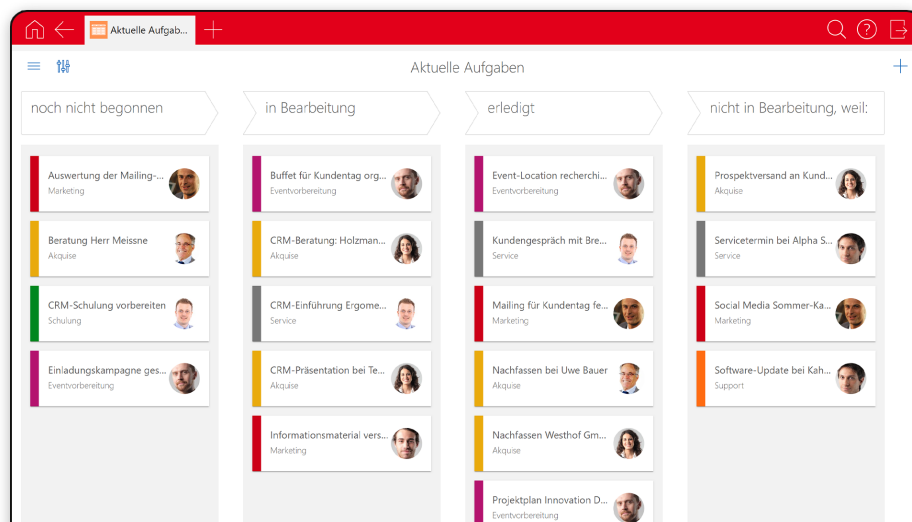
Aktuelle Aufgab...

Aktuelle Aufgaben

noch nicht begonnen

Auswertung der Mailing-...
Marketing

Beratung Herr Meissne
Akquise

CRM-Schulung vorbereiten
Schulung

Einladungskampagne ges...
Eventvorbereitung

in Bearbeitung

Buffet für Kundentag org...
Eventvorbereitung

CRM-Beratung: Holzman...
Akquise

CRM-Einführung Ergome...
Service

CRM-Präsentation bei Te...
Akquise

Informationsmaterial vers...
Marketing

erledigt

Event-Location recherchi...
Eventvorbereitung

Kundengespräch mit Bre...
Service

Mailing für Kundentag fe...
Marketing

Nachfassen bei Uwe Bauer
Akquise

Nachfassen Westhof Gm...
Akquise

Projektplan Innovation D...
Eventvorbereitung

nicht in Bearbeitung, weil:

Prospektversand an Kund...
Akquise

Servicetermin bei Alpha S...
Service

Social Media Sommer-Ka...
Marketing

Software-Update bei Kah...
Support